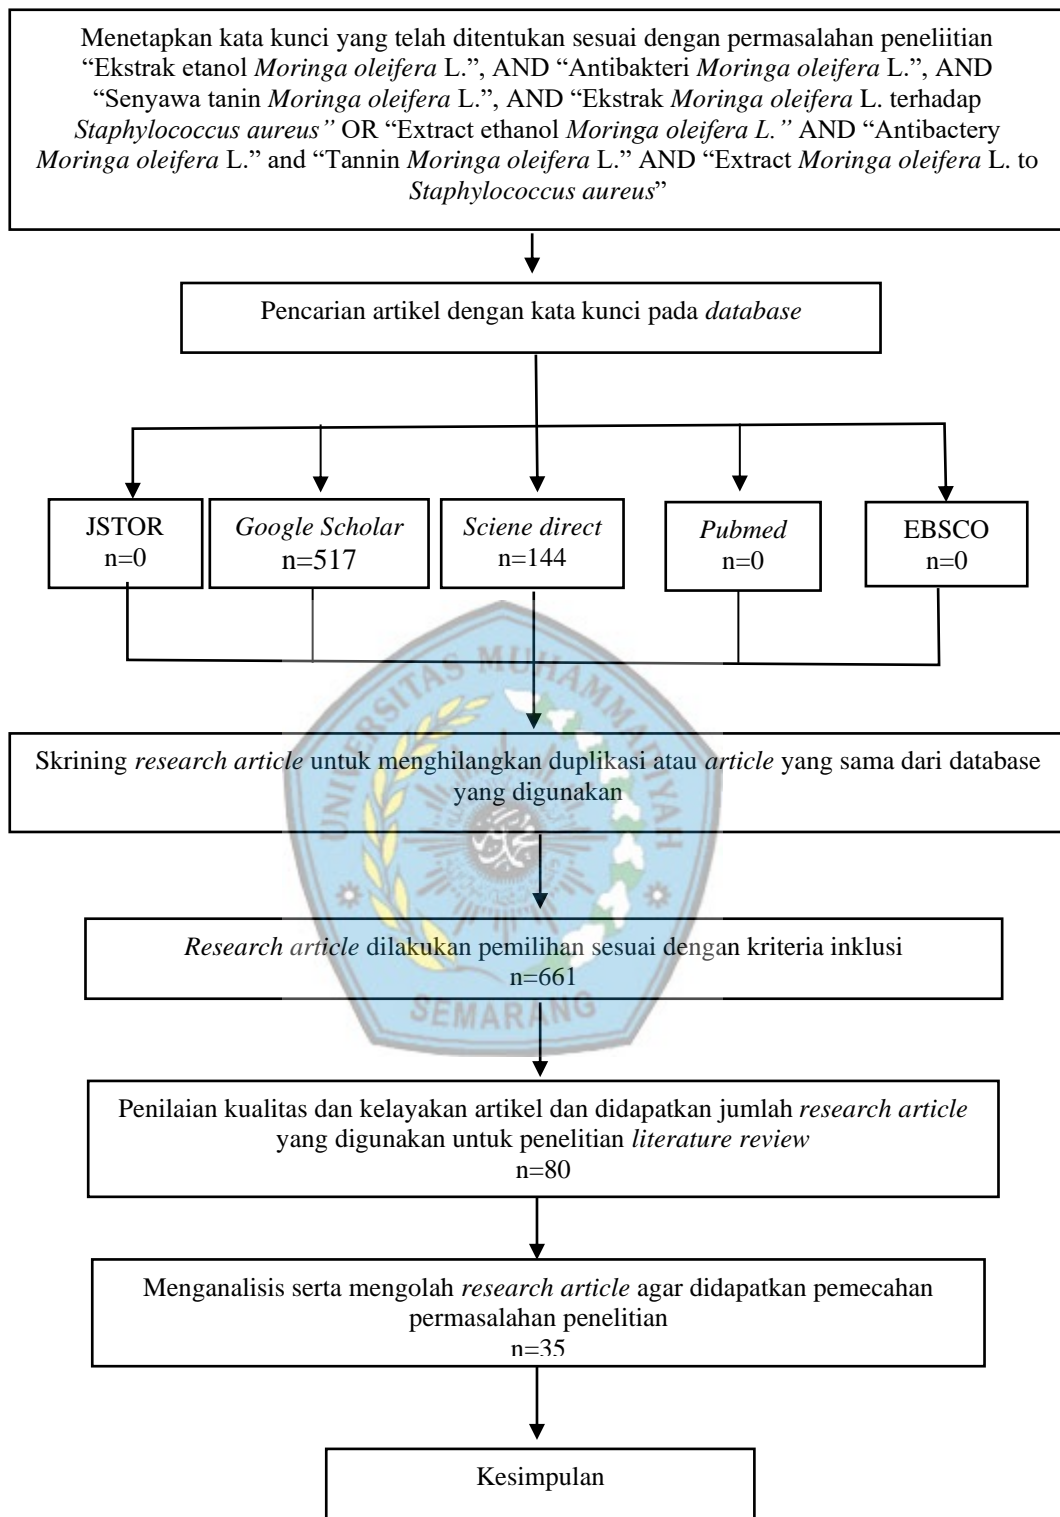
Menetapkan kata kunci yang telah ditentukan sesuai dengan permasalahan peneliitian "Ekstrak etanol *Moringa oleifera* L.", AND "Antibakteri *Moringa oleifera* L.", AND "Senyawa tanin *Moringa oleifera* L.", AND "Ekstrak *Moringa oleifera* L. terhadap *Staphylococcus aureus"* OR "Extract ethanol *Moringa oleifera L."* AND "Antibactery *Moringa oleifera* L." and "Tannin *Moringa oleifera* L." AND "Extract *Moringa oleifera* L. to *Staphylococcus aureus*"

Pencarian artikel dengan kata kunci pada *database*

JSTOR
n=0

*Google Scholar*
n=517

*Sciene direct*
n=144

*Pubmed*
n=0

EBSCO
n=0

UNIVERSITAS MUHAMMADIYAH SEMARANG

Skrining *research article* untuk menghilangkan duplikasi atau *article* yang sama dari database yang digunakan

*Research article* dilakukan pemilihan sesuai dengan kriteria inklusi
n=661

Penilaian kualitas dan kelayakan artikel dan didapatkan jumlah *research article* yang digunakan untuk penelitian *literature review*
n=80

Menganalisis serta mengolah *research article* agar didapatkan pemecahan permasalahan penelitian
n=35

Kesimpulan